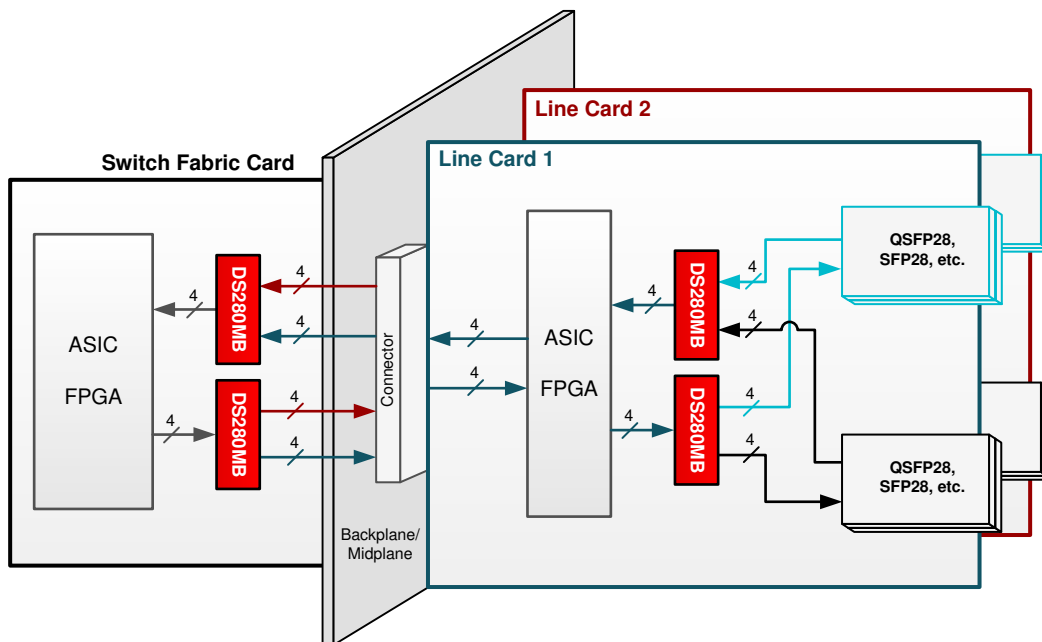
Line Card 2

Switch Fabric Card

Line Card 1

ASIC

FPGA

DS280MB

DS280MB

4

4

4

4

4

4

Connector

Backplane/
Midplane

4

4

ASIC

FPGA

DS280MB

DS280MB

4

4

4

4

4

4

QSFP28,
SFP28, etc.

QSFP28,
SFP28, etc.